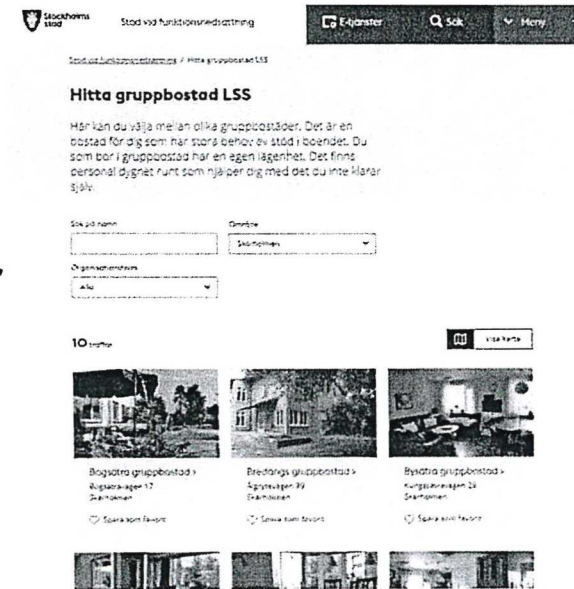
Stockholms stad

Stöd vid funktionsnedsättning

E-tjänster

Sök

Meny

Stöd vid funktionsnedsättning / Hitta gruppbostad LSS

Hitta gruppbostad LSS

Här kan du välja mellan olika gruppbostäder. Det är en bostad för dig som har stora behov av stöd i boendet. Du som bor i gruppbostad har en egen lägenhet. Det finns personal dygnet runt som hjälper dig med det du inte klarar själv.

Sök på namn

Område

Skärholmen

Organisationsform

Alla

10 träffar

Visa karta

Bagsätra gruppbostad >
Bagsätravägen 17
Skärholmen

Spara som favorit

Bredängs gruppbostad >
Ängsvägen 39
Skärholmen

Spara som favorit

Bysätra gruppbostad >
Kungsätravägen 24
Skärholmen

Spara som favorit